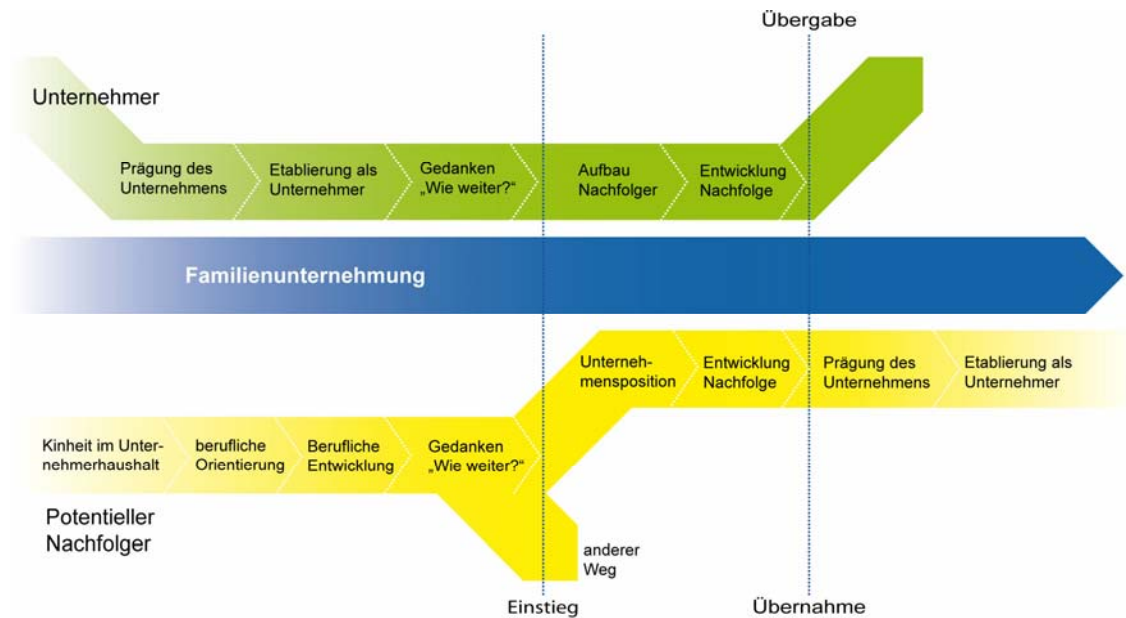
Übergabe

Unternehmer

Prägung des Unternehmens

Etablierung als Unternehmer

Gedanken „Wie weiter?“

Aufbau Nachfolger

Entwicklung Nachfolge

Familienunternehmung

Unternehmensposition

Entwicklung Nachfolge

Prägung des Unternehmens

Etablierung als Unternehmer

Kinheit im Unternehmerhaushalt

berufliche Orientierung

Berufliche Entwicklung

Gedanken „Wie weiter?“

Potentieller Nachfolger

anderer Weg

Einstieg

Übernahme